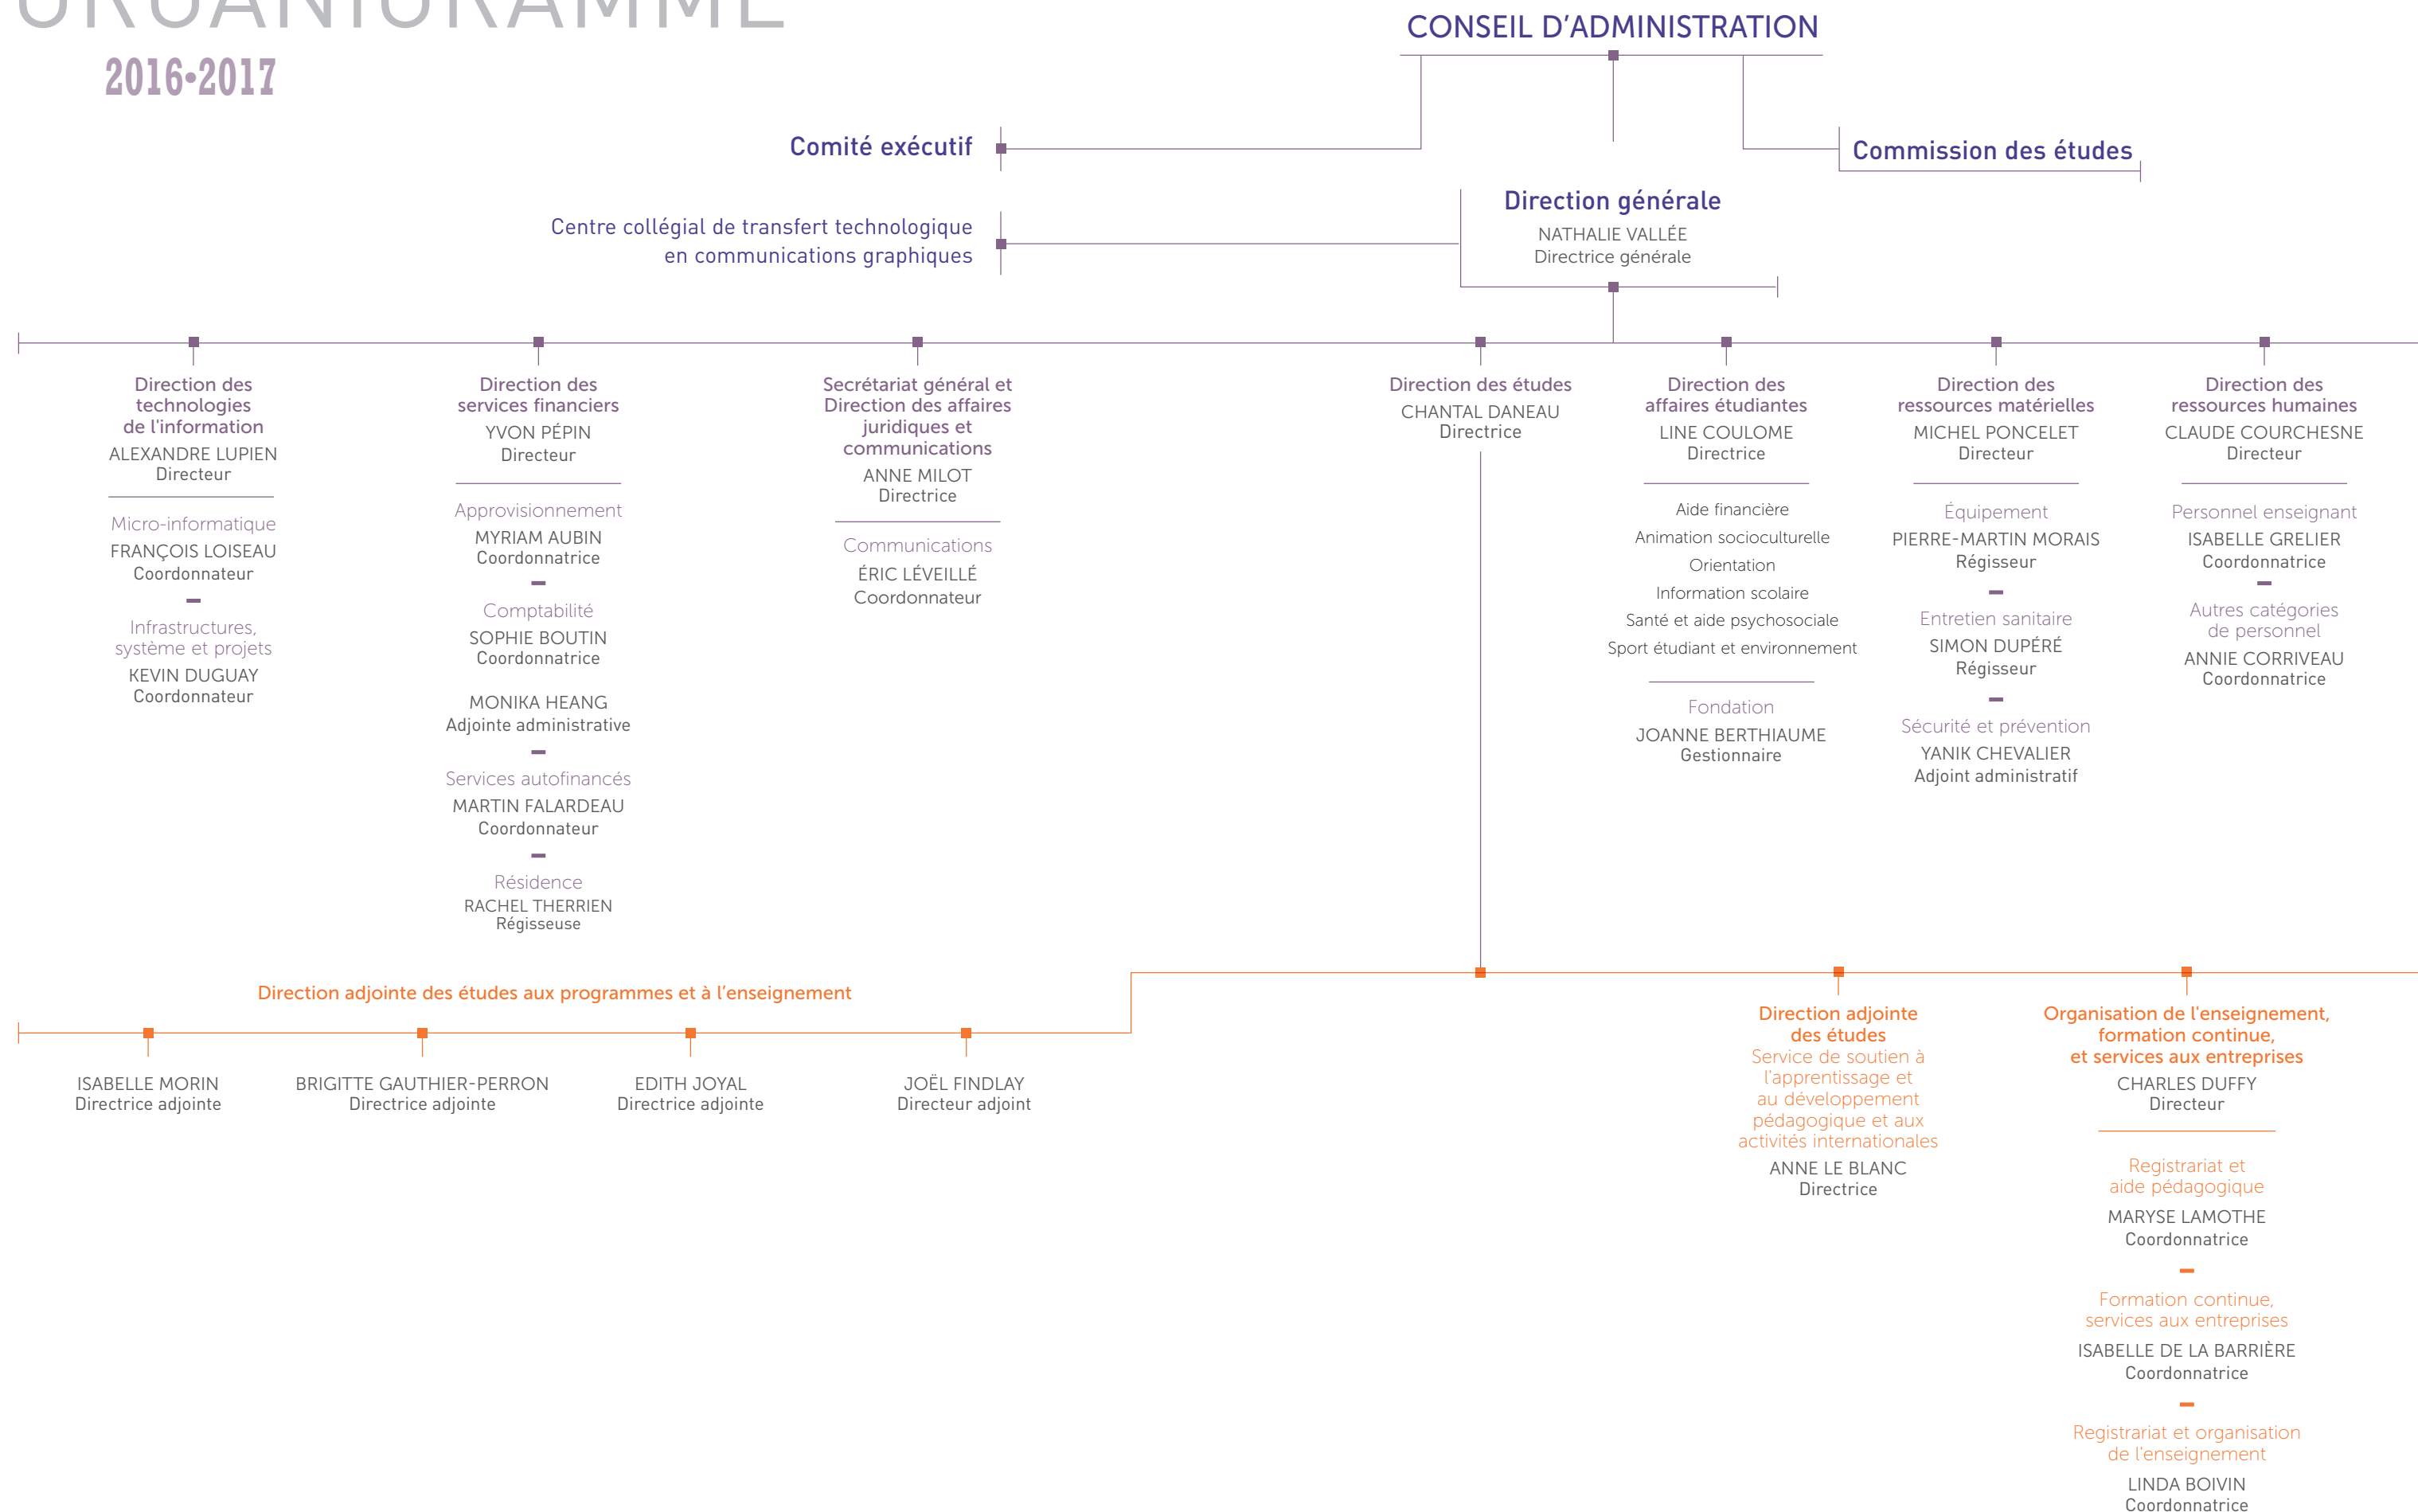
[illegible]
2016•2017

CONSEIL D'ADMINISTRATION

Comité exécutif

Commission des études

Direction générale
NATHALIE VALLÉE
Directrice générale

Centre collégial de transfert technologique en communications graphiques

Direction des technologies de l'information
ALEXANDRE LUPIEN
Directeur

Micro-informatique
FRANÇOIS LOISEAU
Coordonnateur

Infrastructures, système et projets
KEVIN DUGUAY
Coordonnateur

Direction des services financiers
YVON PÉPIN
Directeur

Approvisionnement
MYRIAM AUBIN
Coordonnatrice

Comptabilité
SOPHIE BOUTIN
Coordonnatrice

MONIKA HEANG
Adjointe administrative

Services autofinancés
MARTIN FALARDEAU
Coordonnateur

Résidence
RACHEL THERRIEN
Régisseuse

Secrétariat général et Direction des affaires juridiques et communications
ANNE MILOT
Directrice

Communications
ÉRIC LÉVEILLÉ
Coordonnateur

Direction des études
CHANTAL DANEAU
Directrice

Direction des affaires étudiantes
LINE COULOME
Directrice

Aide financière
Animation socioculturelle
Orientation
Information scolaire
Santé et aide psychosociale
Sport étudiant et environnement

Fondation
JOANNE BERTHIAUME
Gestionnaire

Direction des ressources matérielles
MICHEL PONCELET
Directeur

Équipement
PIERRE-MARTIN MORAIS
Régisseur

Entretien sanitaire
SIMON DUPÉRÉ
Régisseur

Sécurité et prévention
YANIK CHEVALIER
Adjoint administratif

Direction des ressources humaines
CLAUDE COURCHESNE
Directeur

Personnel enseignant
ISABELLE GRELIER
Coordonnatrice

Autres catégories de personnel
ANNIE CORRIVEAU
Coordonnatrice

Direction adjointe des études aux programmes et à l'enseignement

ISABELLE MORIN
Directrice adjointe

BRIGITTE GAUTHIER-PERRON
Directrice adjointe

EDITH JOYAL
Directrice adjointe

JOËL FINDLAY
Directeur adjoint

Direction adjointe des études
Service de soutien à l'apprentissage et au développement pédagogique et aux activités internationales
ANNE LE BLANC
Directrice

Organisation de l'enseignement, formation continue, et services aux entreprises
CHARLES DUFFY
Directeur

Registrariat et aide pédagogique
MARYSE LAMOTHE
Coordonnatrice

Formation continue, services aux entreprises
ISABELLE DE LA BARRIÈRE
Coordonnatrice

Registrariat et organisation de l'enseignement
LINDA BOIVIN
Coordonnatrice